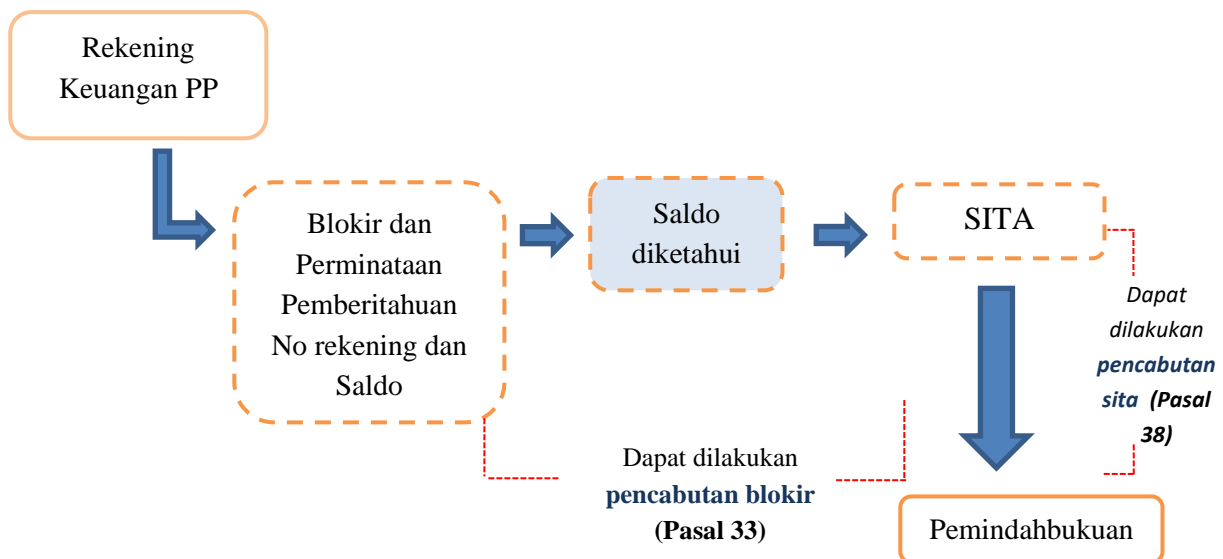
Rekening Keuangan PP

Blokir dan Perminataan Pemberitahuan No rekening dan Saldo

Saldo diketahui

SITA

Dapat dilakukan pencabutan sita (Pasal 38)

Dapat dilakukan pencabutan blokir (Pasal 33)

Pemindahbukuan